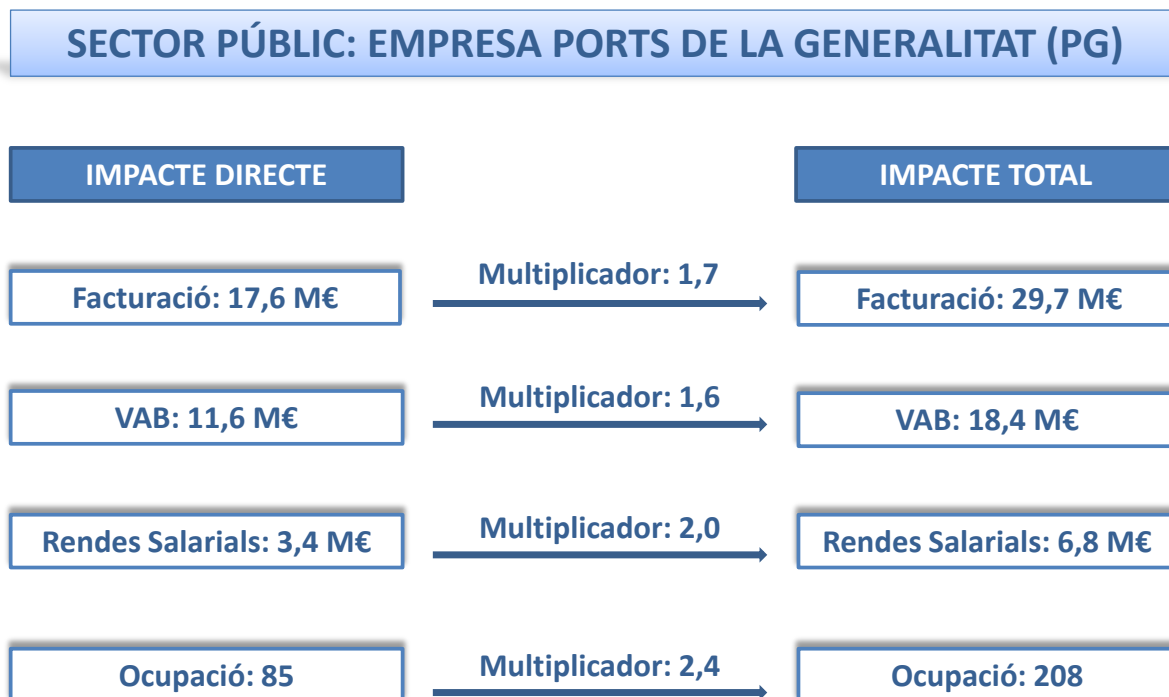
SECTOR PÚBLIC: EMPRESA PORTS DE LA GENERALITAT (PG)

IMPACTE DIRECTE

IMPACTE TOTAL

Facturació: 17,6 M€

Multiplicador: 1,7

Facturació: 29,7 M€

VAB: 11,6 M€

Multiplicador: 1,6

VAB: 18,4 M€

Rendes Salarials: 3,4 M€

Multiplicador: 2,0

Rendes Salarials: 6,8 M€

Ocupació: 85

Multiplicador: 2,4

Ocupació: 208